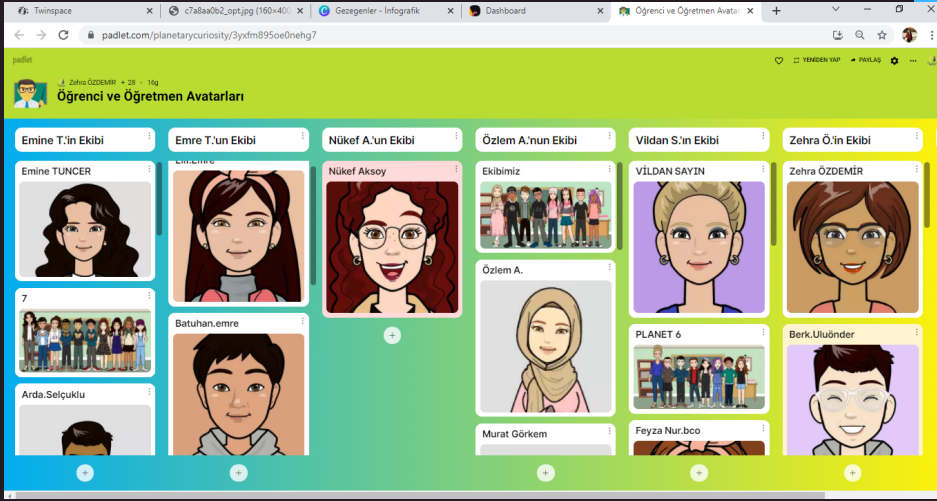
Twinspace
c7a8aa0b2_opt.jpg (160×400
Gezegenler - İnfografik
Dashboard
Öğrenci ve Öğretmen Avatarl
padlet.com/planetarycuriosity/3yxfm895oe0nehg7

padlet
Zehra ÖZDEMİR • 28 • 16g
Öğrenci ve Öğretmen Avatarları
YENİDEN YAP
PAYLAŞ

Emine T.'in Ekibi
Emine TUNCER
7
Arda.Selçuklu

Emre T.'un Ekibi
Elif.Emre
Batuhan.emre

Nükef A.'un Ekibi
Nükef Aksoy

Özlem A.'nun Ekibi
Ekibimiz
Özlem A.
Murat Görkem

Vildan S.'ın Ekibi
VİLDAN SAYIN
PLANET 6
Feyza Nur.bco

Zehra Ö.'in Ekibi
Zehra ÖZDEMİR
Berk.Uluönder